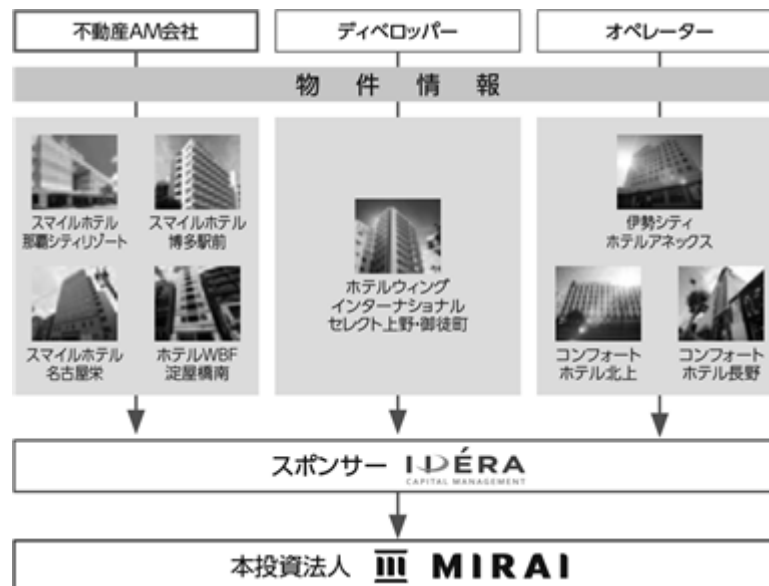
不動産AM会社

ディベロッパー

オペレーター

物 件 情 報

スマイルホテル 那覇シティリゾート

スマイルホテル 博多駅前

スマイルホテル 名古屋栄

ホテルWBF 淀屋橋南

ホテルウィング インターナショナル セレクト上野・御徒町

伊勢シティ ホテルアネックス

コンフォート ホテル北上

コンフォート ホテル長野

スポンサー IDÉRA CAPITAL MANAGEMENT

本投資法人 MIRAI